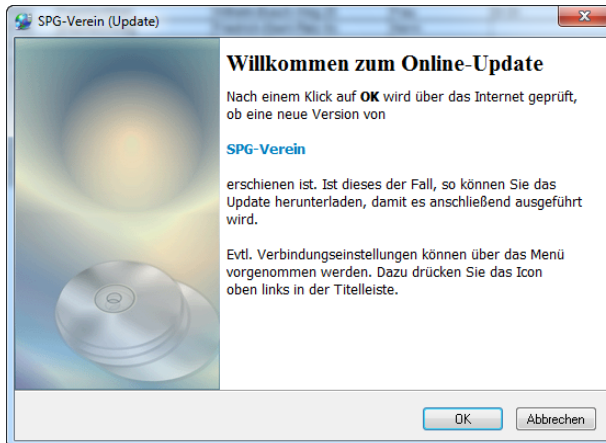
SPG-Verein (Update)

Willkommen zum Online-Update

Nach einem Klick auf OK wird über das Internet geprüft, ob eine neue Version von

SPG-Verein

erschienen ist. Ist dieses der Fall, so können Sie das Update herunterladen, damit es anschließend ausgeführt wird.

Evtl. Verbindungseinstellungen können über das Menü vorgenommen werden. Dazu drücken Sie das Icon oben links in der Titelleiste.

OK

Abbrechen